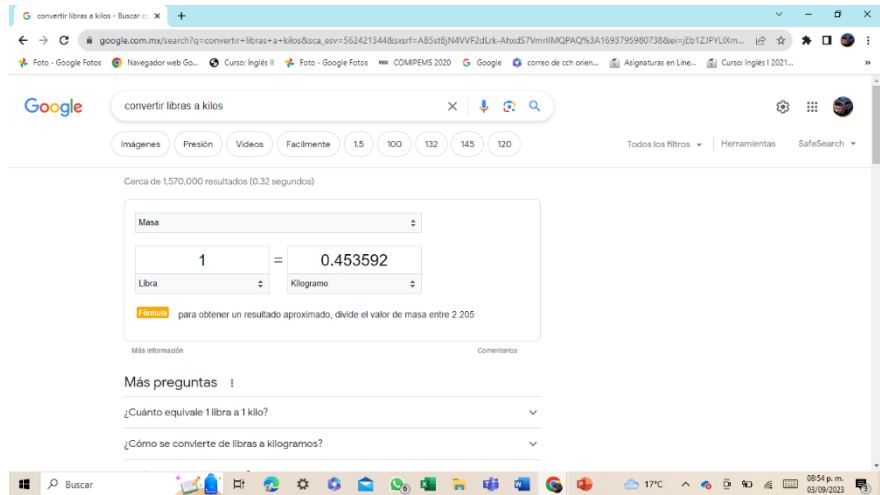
convertir libras a kilos - Buscar co ×
+

google.com.mx/search?q=convertir+libras+a+kilos&sca_esv=562421344&sxsrf=AB5stBjN4VVF2dLrk-AhxdS7VmrIIMQPAQ%3A1693795980738&ei=jEb1ZJPYLIXm...

Foto - Google Fotos
Navegador web Go...
Curso: Inglés II
Foto - Google Fotos
COMIPEMS 2020
Google
correo de cch orien...
Asignaturas en Line...
Curso: Inglés I 2021...

Google
convertir libras a kilos

Imágenes
Presión
Videos
Facilmente
1.5
100
132
145
120

Todos los filtros
Herramientas
SafeSearch

Cerca de 1,570,000 resultados (0.32 segundos)

Masa

1
=
0.453592

Libra
Kilogramo

Fórmula
para obtener un resultado aproximado, divide el valor de masa entre 2.205

Más información
Comentarios

Más preguntas

¿Cuánto equivale 1 libra a 1 kilo?

¿Cómo se convierte de libras a kilogramos?

Buscar
17°C
08:54 p. m.
03/09/2023